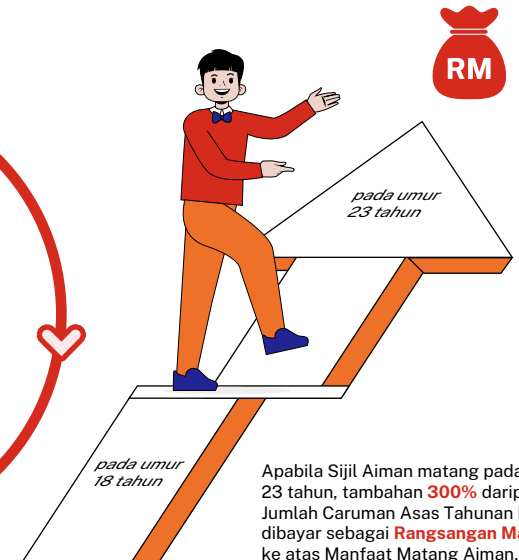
RM

pada umur 23 tahun

pada umur 18 tahun

Apabila Sijil Aiman matang pada 23 tahun, tambahan **300%** darip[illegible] Jumlah Caruman Asas Tahunan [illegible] dibayar sebagai **Rangsangan M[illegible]** ke atas Manfaat Matang Aiman.